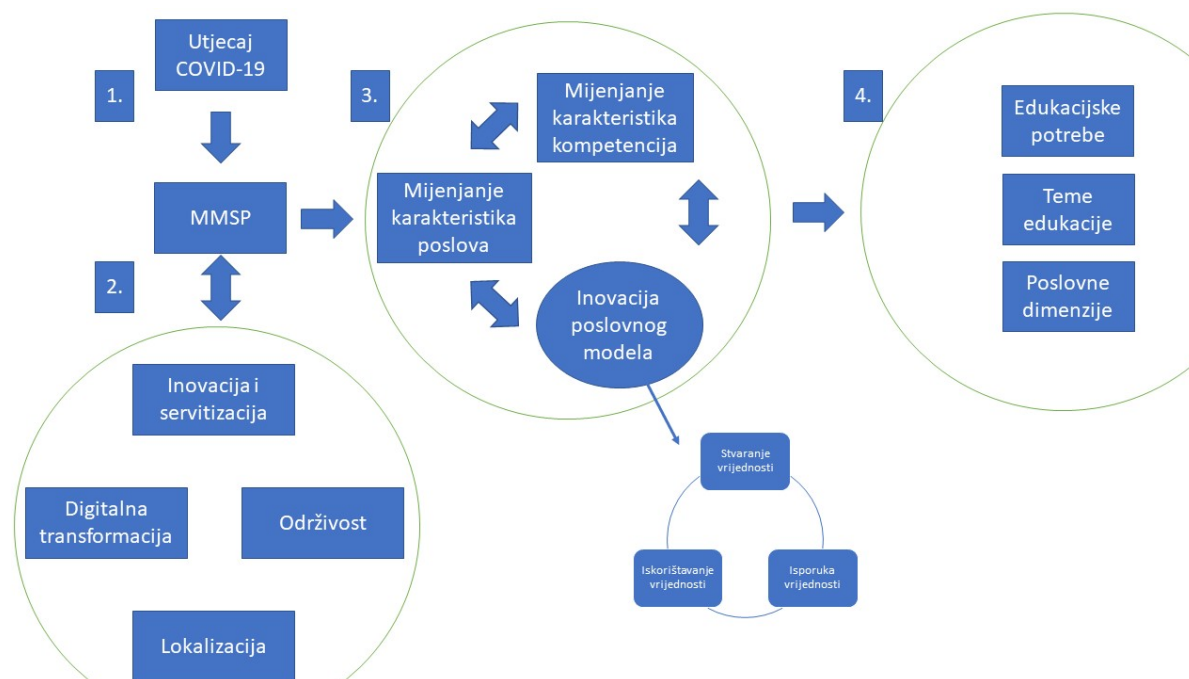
1.

Utjecaj COVID-19

MMSP

2.

Inovacija i servitizacija

Digitalna transformacija

Održivost

Lokalizacija

3.

Mijenjanje karakteristika kompetencija

Mijenjanje karakteristika poslova

Inovacija poslovnog modela

Stvaranje vrijednosti

Iskorištavanje vrijednosti

Isporuka vrijednosti

4.

Edukacijske potrebe

Teme edukacije

Poslovne dimenzije